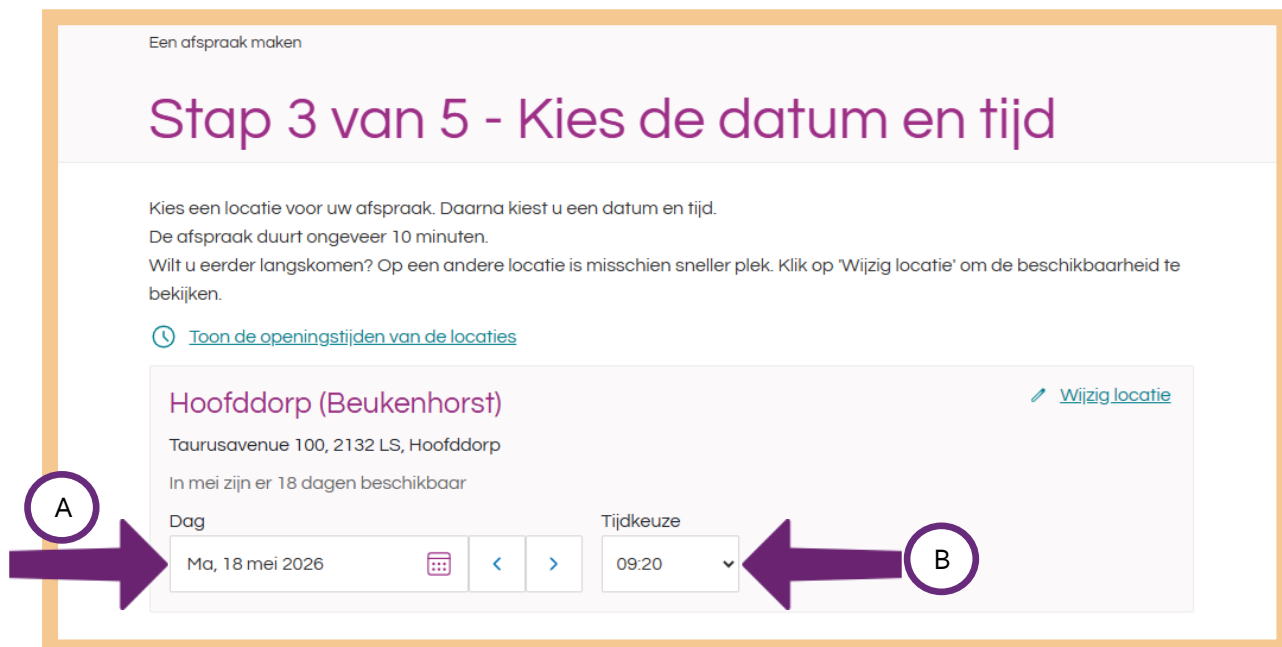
Een afspraak maken

Stap 3 van 5 - Kies de datum en tijd

Kies een locatie voor uw afspraak. Daarna kiest u een datum en tijd.
De afspraak duurt ongeveer 10 minuten.
Wilt u eerder langskomen? Op een andere locatie is misschien sneller plek. Klik op 'Wijzig locatie' om de beschikbaarheid te bekijken.

Toon de openingstijden van de locaties

Hoofddorp (Beukenhorst)

Wijzig locatie

Taurusavenue 100, 2132 LS, Hoofddorp

In mei zijn er 18 dagen beschikbaar

A

Dag

Ma, 18 mei 2026

Tijdkeuze

09:20

B